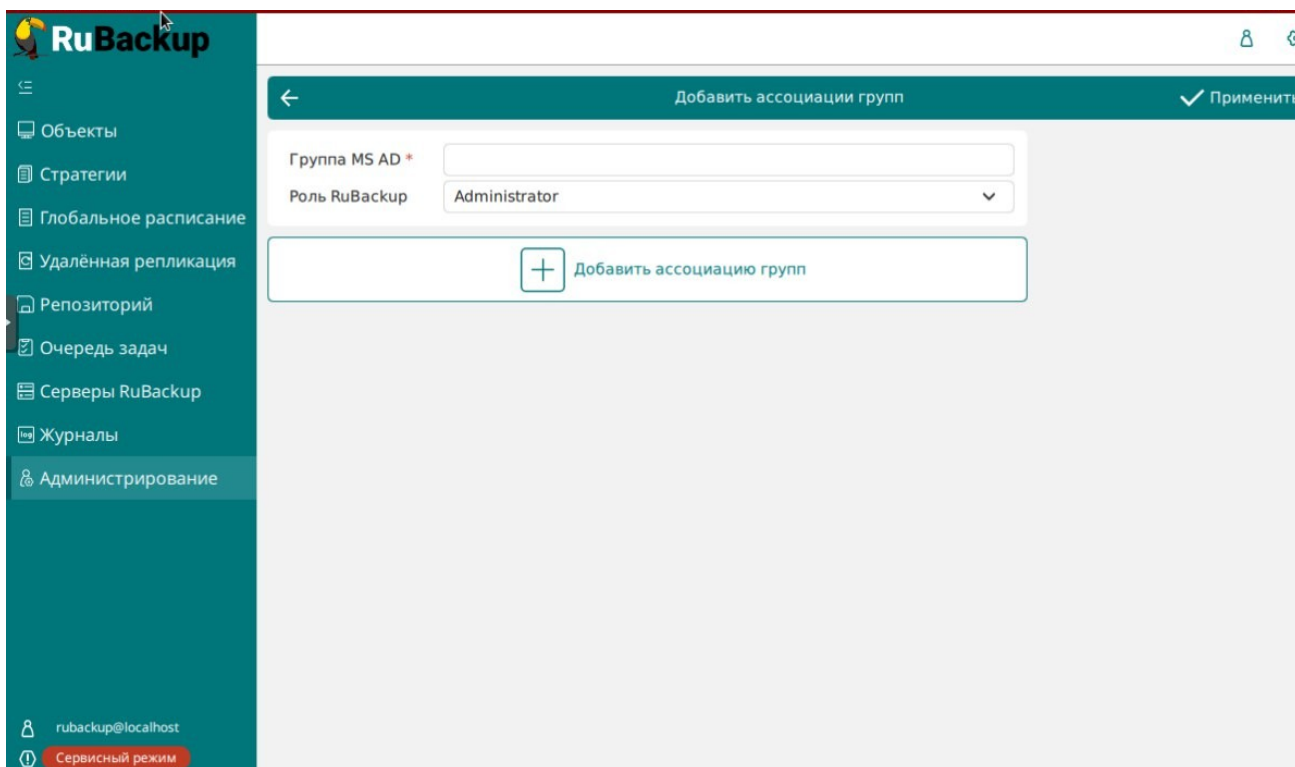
RuBackup

Объекты
Стратегии
Глобальное расписание
Удалённая репликация
Репозиторий
Очередь задач
Серверы RuBackup
Журналы
Администрирование

rubackup@localhost
Сервисный режим

Добавить ассоциации групп
Применить

Группа MS AD *
Роль RuBackup
Administrator

Добавить ассоциацию групп